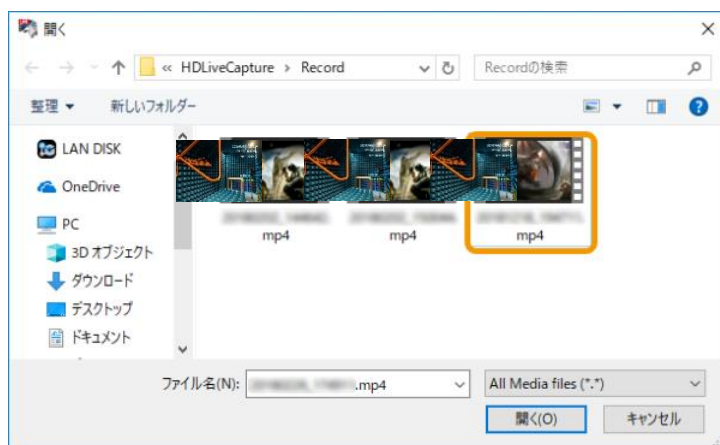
開く

« HDLiveCapture › Record

Recordの検索

整理 ▾

新しいフォルダー

LAN DISK

OneDrive

PC

3D オブジェクト

ダウンロード

デスクトップ

ドキュメント

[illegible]mp4

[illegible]mp4

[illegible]mp4

ファイル名(N):

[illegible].mp4

All Media files (*.*)

開く(O)

キャンセル